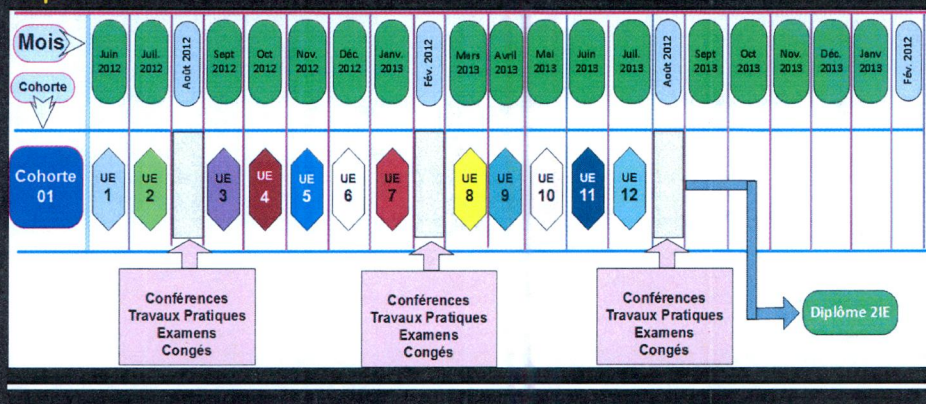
Mois

Cohorte

Juin 2012

Juil. 2012

Août 2012

Sept 2012

Oct 2012

Nov. 2012

Déc. 2012

Janv. 2013

Fév. 2012

Mars 2013

Avril 2013

Mai 2013

Juin 2013

Juil. 2013

Août 2012

Sept 2013

Oct 2013

Nov. 2013

Déc. 2013

Janv. 2013

Fév. 2012

Cohorte 01

UE 1

UE 2

UE 3

UE 4

UE 5

UE 6

UE 7

UE 8

UE 9

UE 10

UE 11

UE 12

Conférences Travaux Pratiques Examens Congés

Conférences Travaux Pratiques Examens Congés

Conférences Travaux Pratiques Examens Congés

Diplôme 2IE